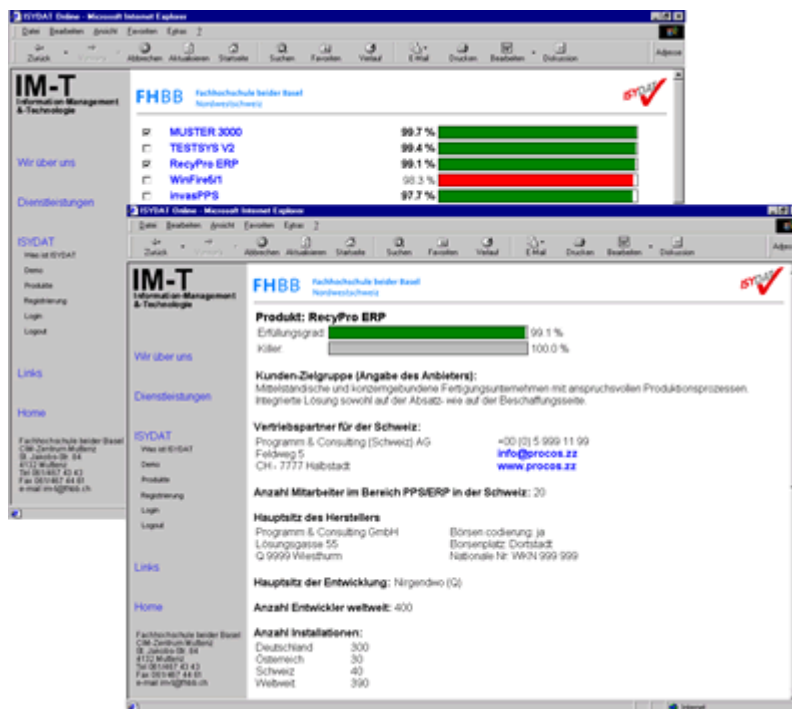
ISYDAT Online - Microsoft Internet Explorer

Datei Bearbeiten Ansicht Favoriten Extras ?

Zurück Vorwärts Abbrechen Aktualisieren Startseite Suchen Favoriten Verlauf E-Mail Drucken Bearbeiten Diskussion

Adresse

IM-T
Information Management & Technologie

FHBB Fachhochschule beider Basel Nordwestschweiz

ISYDAT

Wir über uns

Dienstleistungen

ISYDAT

| | | | |
|---|---|---|---|
| ☑ | MUSTER 3000 | 99.7 % | |
| ☐ | TESTSYS V2 | 99.4 % | |
| ☑ | RecyPro ERP | 99.1 % | |
| ☐ | WinFire5/1 | 98.3 % | |
| ☐ | invasPPS | 97.7 % | |

ISYDAT Online - Microsoft Internet Explorer

Datei Bearbeiten Ansicht Favoriten Extras ?

Zurück Vorwärts Abbrechen Aktualisieren Startseite Suchen Favoriten Verlauf E-Mail Drucken Bearbeiten Diskussion

Adresse

IM-T
Information Management & Technologie

FHBB Fachhochschule beider Basel Nordwestschweiz

ISYDAT

Wir über uns

Dienstleistungen

ISYDAT
Was ist ISYDAT
Demo
Produkte
Registrierung
Login
Logout

Links

Home

Fachhochschule beider Basel
CIM-Zentrum Muttenz
St. Jakobs-Str. 84
4132 Muttenz
Tel 061/467 43 43
Fax 061/467 44 61
e-mail imt@fhbb.ch

Produkt: RecyPro ERP
Erfüllungsgrad 99.1 %
Killer 100.0 %

Kunden-Zielgruppe (Angabe des Anbieters):
Mittelständische und konzerngebundene Fertigungsunternehmen mit anspruchsvollen Produktionsprozessen. Integrierte Lösung sowohl auf der Absatz- wie auf der Beschaffungsseite.

Vertriebspartner für der Schweiz:
Programm & Consulting (Schweiz) AG
Feldweg 5
CH - 7777 Halbstadt
+00 (0) 5 999 11 99
info@procos.zz
www.procos.zz

Anzahl Mitarbeiter im Bereich PPS/ERP in der Schweiz: 20

Hauptsitz des Herstellers
Programm & Consulting GmbH
Lösungsgasse 55
Q-9999 Wiesthurm
Börsen codierung: ja
Borsenplatz: Dortstadt
Nationale Nr: WKN 999 999

Hauptsitz der Entwicklung: Nirgendwo (Q)

Anzahl Entwickler weltweit: 400

Anzahl Installationen:
| | |
|---|---|
| Deutschland | 300 |
| Österreich | 30 |
| Schweiz | 40 |
| Weltweit | 390 |

Internet